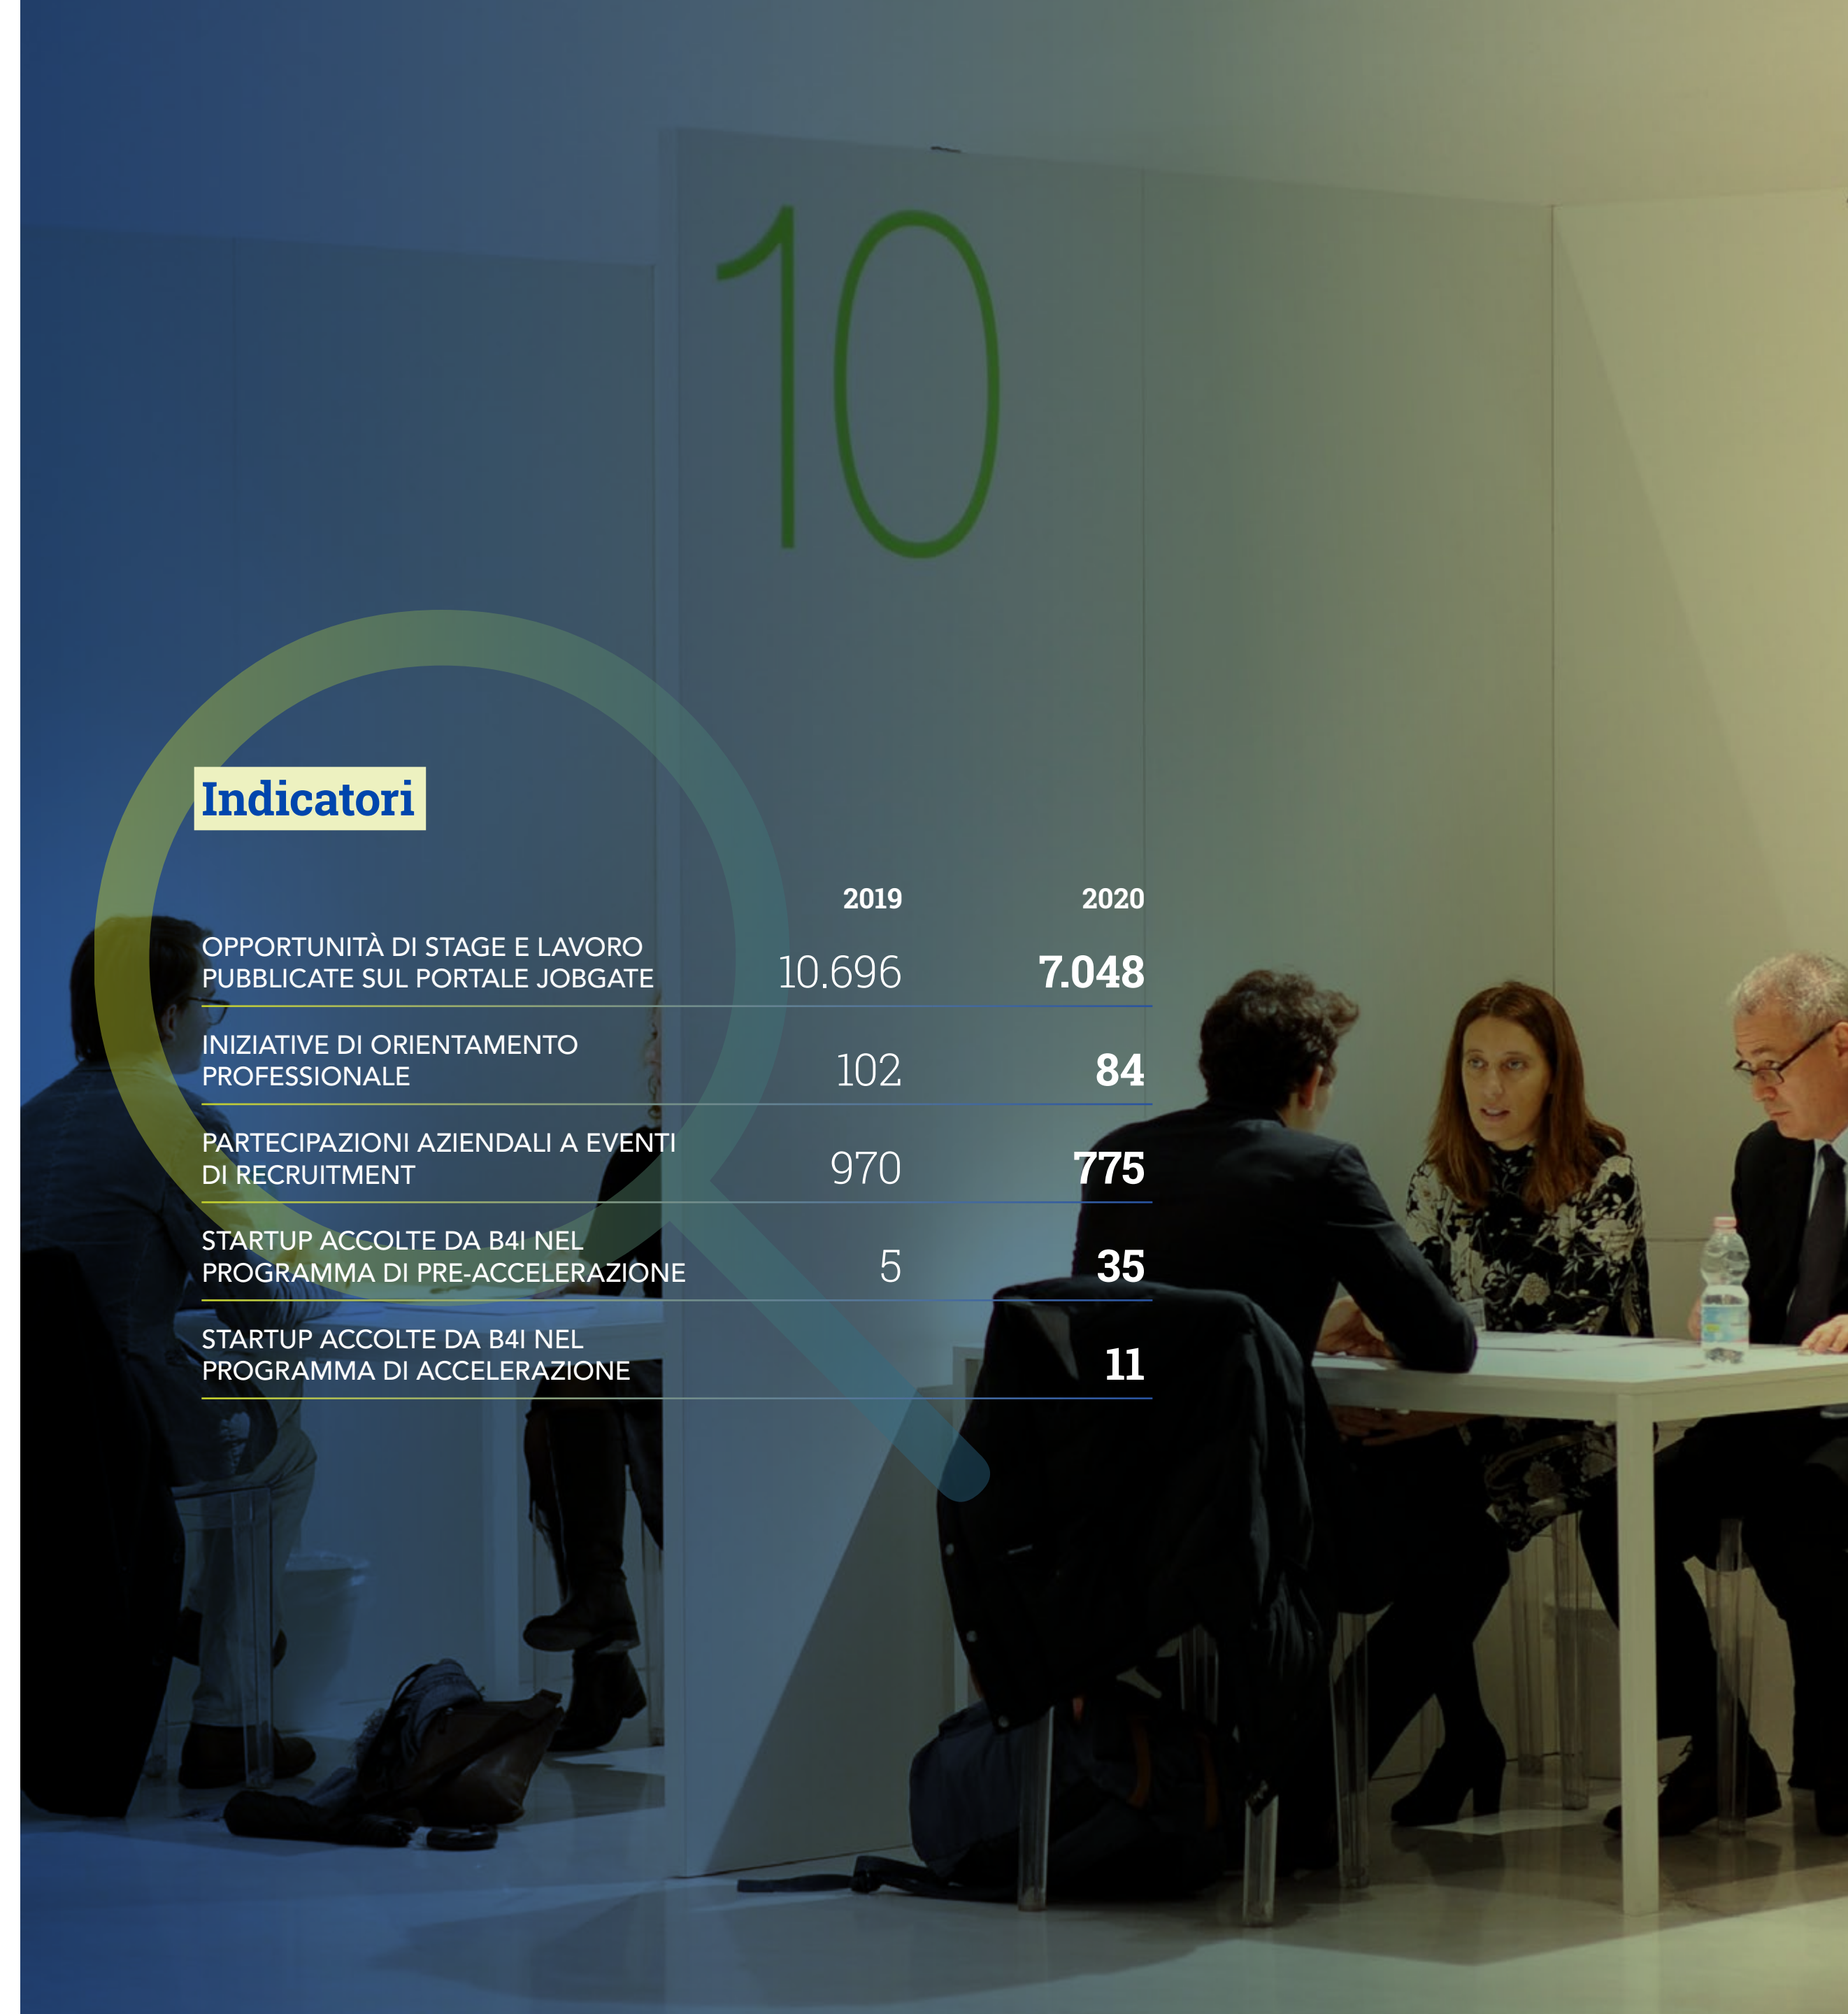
10

Indicatori

| | 2019 | 2020 |
|---|---|---|
| OPPORTUNITÀ DI STAGE E LAVORO PUBBLICATE SUL PORTALE JOBGATE | 10.696 | 7.048 |
| INIZIATIVE DI ORIENTAMENTO PROFESSIONALE | 102 | 84 |
| PARTECIPAZIONI AZIENDALI A EVENTI DI RECRUITMENT | 970 | 775 |
| STARTUP ACCOLTE DA B4I NEL PROGRAMMA DI PRE-ACCELERAZIONE | 5 | 35 |
| STARTUP ACCOLTE DA B4I NEL PROGRAMMA DI ACCELERAZIONE | | 11 |